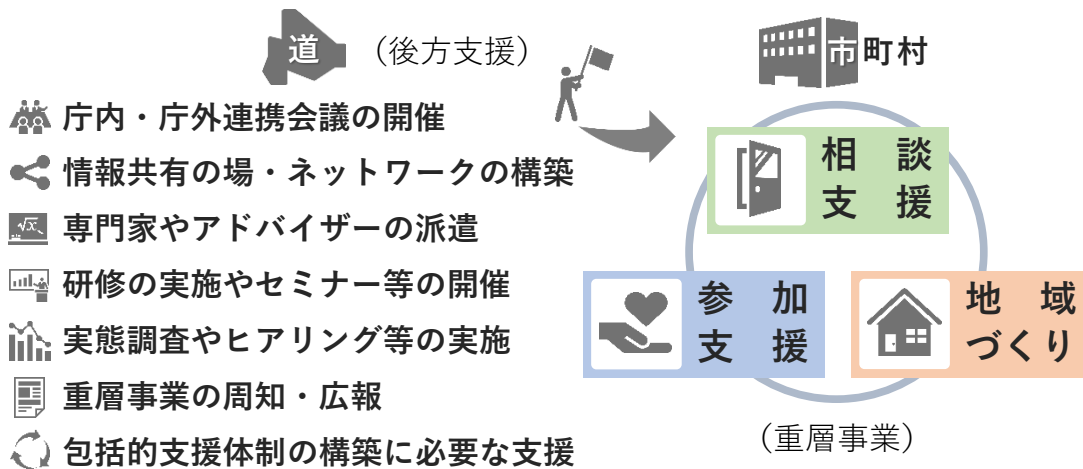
道 （後方支援）

庁内・庁外連携会議の開催
情報共有の場・ネットワークの構築
専門家やアドバイザーの派遣
研修の実施やセミナー等の開催
実態調査やヒアリング等の実施
重層事業の周知・広報
包括的支援体制の構築に必要な支援

市町村

相談支援

参加支援

地域づくり

（重層事業）